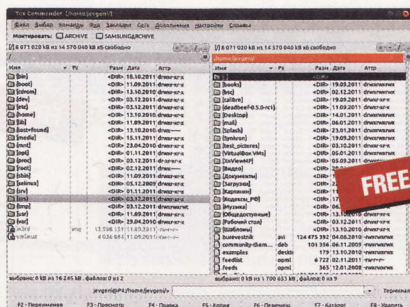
Tux Commander (/home/jevgenij/)

Файл Выбор Команды Вид Закладки Хост Дополнения Настройки Справка

Монтировать: ARCHIVE SAMSUNGARCHIVE

8 071 020 kБ из 14 570 048 kБ свободно

8 071 020 kБ из 14 570 048 kБ свободно

| Имя | Рх | Разм | Дата | Атгр |
|---|---|---|---|---|
| [bin] | | <DIR> | 10.10.2011 | drwxr-xr-x |
| [boot] | | <DIR> | 13.10.2010 | drwxr-xr-x |
| [cdrom] | | <DIR> | 13.10.2010 | drwxr-xr-x |
| [dev] | | <DIR> | 03.12.2011 | drwxr-xr-x |
| [etc] | | <DIR> | 03.12.2011 | drwxr-xr-x |
| [home] | | <DIR> | 13.10.2010 | drwxr-xr-x |
| [lib] | | <DIR> | 05.11.2011 | drwxr-xr-x |
| [lost+found] | | <DIR> | 13.10.2010 | drwx------ |
| [media] | | <DIR> | 11.11.2011 | drwxr-xr-x |
| [mnt] | | <DIR> | 29.04.2010 | drwxr-xr-x |
| [opt] | | <DIR> | 01.11.2011 | drwxr-xr-x |
| [proc] | | <DIR> | 03.12.2011 | dr-xr-xr-x |
| [root] | | <DIR> | 05.12.2011 | drwx------ |
| [sbin] | | <DIR> | 05.12.2009 | drwxr-xr-x |
| [selinux] | | <DIR> | 05.12.2009 | drwxr-xr-x |
| [srv] | | <DIR> | 13.10.2010 | drwxr-xr-x |
| [sys] | | <DIR> | 03.12.2011 | drwxr-xr-x |
| [tmp] | | <DIR> | 03.12.2011 | drwxrwxrwt |
| [usr] | | <DIR> | 13.10.2010 | drwxr-xr-x |
| [var] | | <DIR> | 13.10.2010 | drwxr-xr-x |
| initrd | img | 13 596 131 | 11.09.2011 | -rw-r--r-- |
| vmlinuz | | 4 026 864 | 11.09.2011 | -rw-r--r-- |

/home/jevgenij/

| Имя | Рх | Разм | Дата | Атгр |
|---|---|---|---|---|
| [..] | | <DIR> | | |
| [bin] | | <DIR> | 19.05.2011 | drwxr-xr-x |
| [bsc] | | <DIR> | 19.05.2011 | drwxr-xr-x |
| [calibre] | | <DIR> | 11.09.2011 | drwxr-xr-x |
| [deadbeef-0.5.0-rc1] | | <DIR> | 15.09.2011 | drwxr-xr-x |
| [Desktop] | | <DIR> | 14.01.2011 | drwxr-xr-x |
| [mail] | | <DIR> | 06.01.2011 | drwx------ |
| [Splash] | | <DIR> | 23.01.2011 | drwxr-xr-x |
| [Synkron] | | <DIR> | 05.02.2011 | drwxr-xr-x |
| [test_pictures] | | <DIR> | 03.12.2011 | drwxr-xr-x |
| [VirtualBox VMs] | | <DIR> | 03.12.2011 | drwxr-xr-x |
| [XnViewMP] | | <DIR> | 05.09.2011 | drwxr-xr-x |
| [Видео] | | <DIR> | | |
| [Документы] | | <DIR> | | |
| [Загрузки] | | <DIR> | | |
| [Картинки] | | <DIR> | | |
| [Кодексы_РФ] | | <DIR> | | |
| [Музыка] | | <DIR> | | |
| [Общедоступные] | | <DIR> | | |
| [Рабочий стол] | | <DIR> | 13.10.2010 | drwxr-xr-x |
| [Шаблоны] | | <DIR> | 13.10.2010 | drwxr-xr-x |
| buzewestrak | avi | 124 475 392 | 04.08.2010 | -rwxrwxrwx |
| community-them... | deb | 101 356 | 06.11.2009 | -rwxrwxrwx |
| examples | desktop | 179 | 13.10.2010 | -rwxrwxrwx |
| feedlist | opml | 6 722 | 02.01.2011 | -rwxrwxrwx |
| feeds | opml | 363 | 12.01.2008 | -rwxrwxrwx |

FREE

выбрано: 0 kБ из 16 245 kБ, файлы: 0 из 2

выбрано: 0 kБ из 1 700 653 kБ, файлы: 0 из 27

jevgenij@PC:/home/jevgenij/$

Терминал

F2 - Переименовать F3 - Просмотр F4 - Правка F5 - Копия F6 - Перемест. F7 - Каталог F8 - Удалить